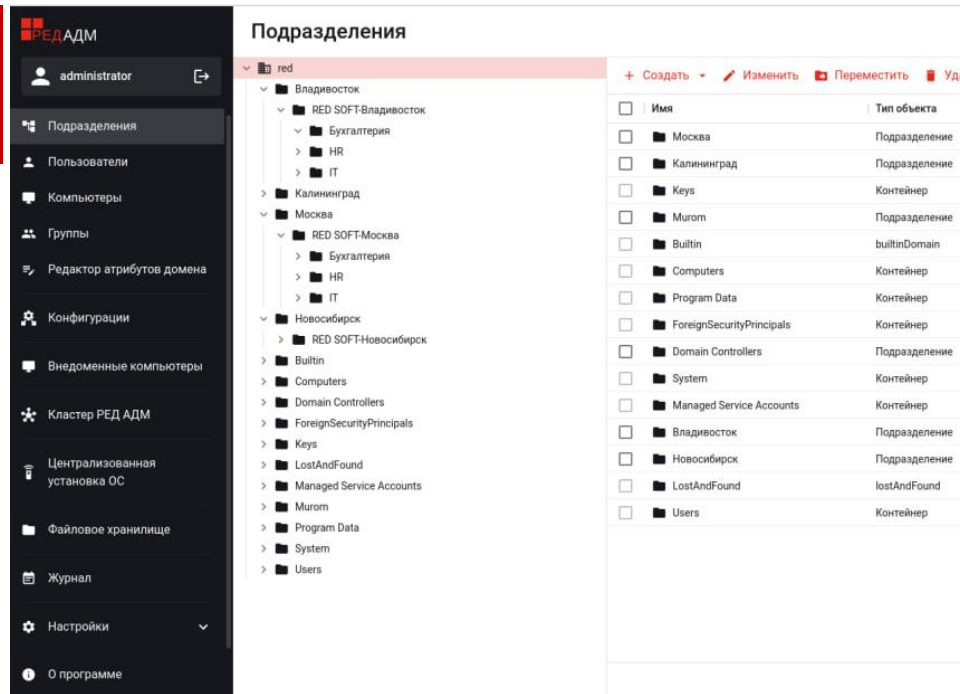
РЕДАДМ

administrator

Подразделения
Пользователи
Компьютеры
Группы
Редактор атрибутов домена
Конфигурации
Внедоменные компьютеры
Кластер РЕД АДМ
Централизованная установка ОС
Файловое хранилище
Журнал
Настройки
О программе

Подразделения

red
Владивосток
RED SOFT-Владивосток
Бухгалтерия
HR
IT
Калининград
Москва
RED SOFT-Москва
Бухгалтерия
HR
IT
Новосибирск
RED SOFT-Новосибирск
Builtin
Computers
Domain Controllers
ForeignSecurityPrincipals
Keys
LostAndFound
Managed Service Accounts
Murom
Program Data
System
Users

+ Создать ▾ Изменить Переместить Уд

| Имя | Тип объекта |
|---|---|
| Москва | Подразделение |
| Калининград | Подразделение |
| Keys | Контейнер |
| Murom | Подразделение |
| Builtin | builtinDomain |
| Computers | Контейнер |
| Program Data | Контейнер |
| ForeignSecurityPrincipals | Контейнер |
| Domain Controllers | Подразделение |
| System | Контейнер |
| Managed Service Accounts | Контейнер |
| Владивосток | Подразделение |
| Новосибирск | Подразделение |
| LostAndFound | lostAndFound |
| Users | Контейнер |